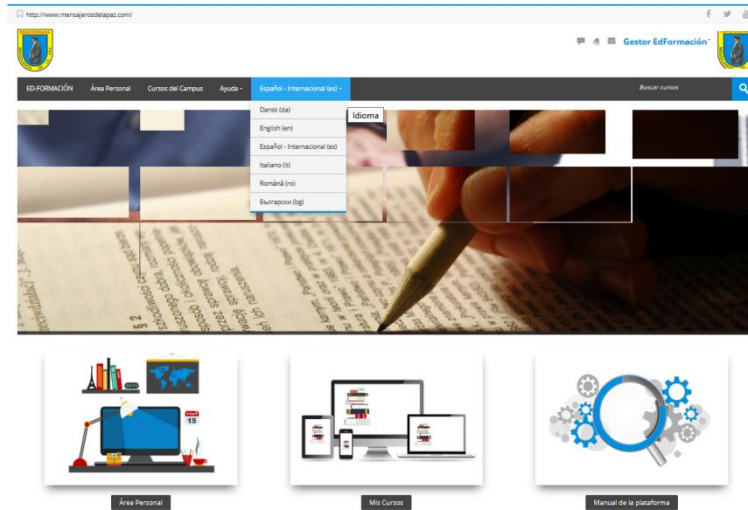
http://www.mensajerosdelapaz.com/

Gestor EdFormación

ED-FORMACIÓN Área Personal Cursos del Campus Ayuda Español - Internacional (es) Buscar cursos

Dansk (da)
English (en)
Español - Internacional (es)
Italiano (it)
Română (ro)
Български (bg)

Idioma

15

Área Personal

Mis Cursos

Manual de la plataforma